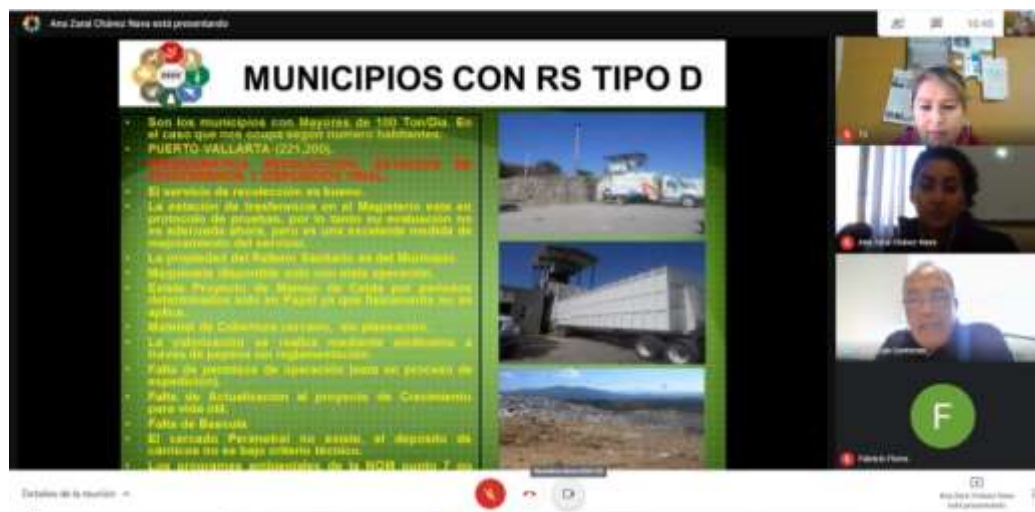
Ana Zaral Chávez Nava está presentando

10:45

MUNICIPIOS CON RS TIPO D

Son los municipios con Mayores de 100 Ton/Dia. En el caso que nos ocupa segun numero habitantes.

PUERTO VALLARTA (221,200).

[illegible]

El servicio de recoleccion es bueno.

La estacion de trasferencia en el Magisterio esta en protocolo de pruebas, por lo tanto su evaluacion no es adecuada ahora, pero es una excelente medida de mejoramiento del servicio.

La propiedad del Relleno Sanitario es del Municipio.

Maquinaria disponible solo con mala operacion.

Existe Proyecto de Manejo de Celda por periodos determinados solo en Papel ya que lo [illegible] no se aplica.

Material de Cobertura cercano, sin planeacion.

La valorizacion se realiza mediante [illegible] a traves de pepena sin reglamentacion.

Falta de permisos de operacion (esta en proceso de expedicion).

Falta de Actualizacion al proyecto de Crecimiento para vida util.

Falta de Bascula.

El cercado Perimetral no existe, el deposito de caminos no es bajo criterio tecnico.

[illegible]

Tú

Ana Zaral Chávez Nava

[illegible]

F

Fabiola Flores

Detalles de la reunión

Ana Zaral Chávez Nava está presentando